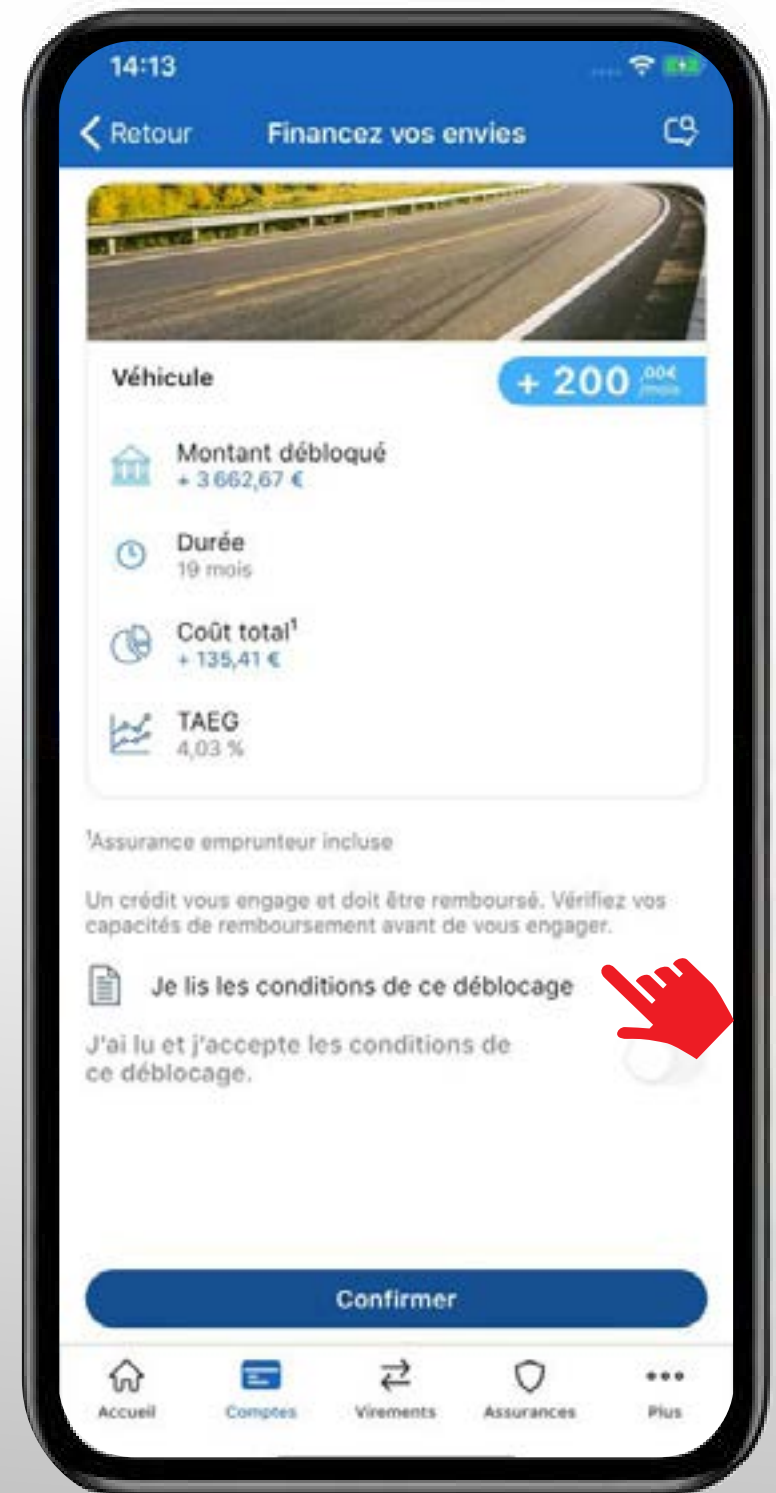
14:13

Retour

Financez vos envies

Véhicule

+ 200 ,00€ /mois

Montant débloqué
+ 3 662,67 €

Durée
19 mois

Coût total$^1$
+ 135,41 €

TAEG
4,03 %

$^1$Assurance emprunteur incluse

Un crédit vous engage et doit être remboursé. Vérifiez vos capacités de remboursement avant de vous engager.

Je lis les conditions de ce déblocage

J'ai lu et j'accepte les conditions de ce déblocage.

Confirmer

Accueil

Comptes

Virements

Assurances

Plus